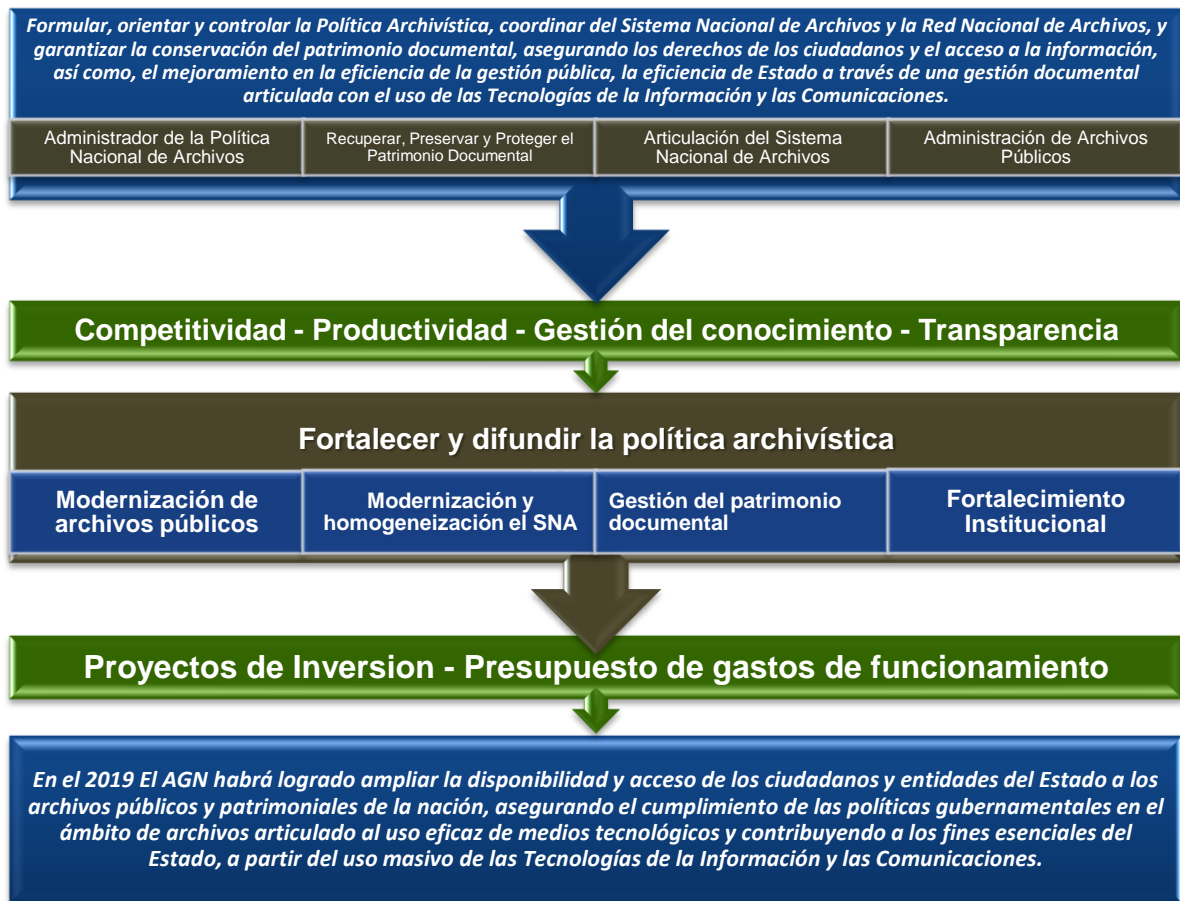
Formular, orientar y controlar la Política Archivística, coordinar del Sistema Nacional de Archivos y la Red Nacional de Archivos, y garantizar la conservación del patrimonio documental, asegurando los derechos de los ciudadanos y el acceso a la información, así como, el mejoramiento en la eficiencia de la gestión pública, la eficiencia de Estado a través de una gestión documental articulada con el uso de las Tecnologías de la Información y las Comunicaciones.

Administrador de la Política Nacional de Archivos

Recuperar, Preservar y Proteger el Patrimonio Documental

Articulación del Sistema Nacional de Archivos

Administración de Archivos Públicos

Competitividad - Productividad - Gestión del conocimiento - Transparencia

Fortalecer y difundir la política archivística

Modernización de archivos públicos

Modernización y homogeneización el SNA

Gestión del patrimonio documental

Fortalecimiento Institucional

Proyectos de Inversion - Presupuesto de gastos de funcionamiento

En el 2019 El AGN habrá logrado ampliar la disponibilidad y acceso de los ciudadanos y entidades del Estado a los archivos públicos y patrimoniales de la nación, asegurando el cumplimiento de las políticas gubernamentales en el ámbito de archivos articulado al uso eficaz de medios tecnológicos y contribuyendo a los fines esenciales del Estado, a partir del uso masivo de las Tecnologías de la Información y las Comunicaciones.